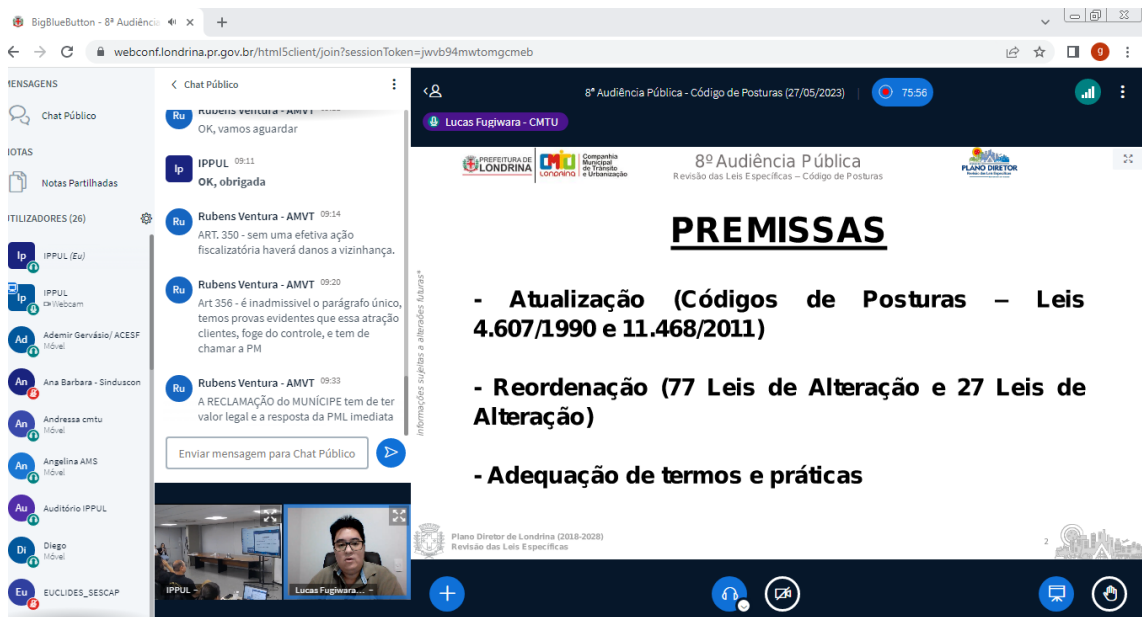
BigBlueButton - 8ª Audiênci ×
webconf.londrina.pr.gov.br/html5client/join?sessionToken=jwvb94mwtomgcmeb

MENSAGENS
Chat Público
NOTAS
Notas Partilhadas
UTILIZADORES (26)
Ip IPPUL (Eu)
Ip IPPUL Webcam
Ad Ademir Gervásio/ ACESF Móvel
An Ana Barbara - Sinduscon
An Andressa cmtu Móvel
An Angelina AMS Móvel
Au Auditório IPPUL
Di Diego Móvel
Eu EUCLIDES_SESCAP

Chat Público
Ru Rubens Ventura - AMVT
OK, vamos aguardar
Ip IPPUL 09:11
OK, obrigada
Ru Rubens Ventura - AMVT 09:14
ART. 350 - sem uma efetiva ação fiscalizatória haverá danos a vizinhança.
Ru Rubens Ventura - AMVT 09:20
Art 356 - é inadmissivel o parágrafo único, temos provas evidentes que essa atração clientes, foge do controle, e tem de chamar a PM
Ru Rubens Ventura - AMVT 09:33
A RECLAMAÇÃO do MUNÍCIPE tem de ter valor legal e a resposta da PML imediata
Enviar mensagem para Chat Público
IPPUL -
Lucas Fugiwara... -

8ª Audiência Pública - Código de Posturas (27/05/2023)
75:56
Lucas Fugiwara - CMTU

PREFEITURA DE LONDRINA
CMTU LONDRINA Companhia Municipal de Trânsito e Urbanização
8º Audiência Pública
Revisão das Leis Específicas – Código de Posturas
PLANO DIRETOR

PREMISSAS

- Atualização (Códigos de Posturas – Leis 4.607/1990 e 11.468/2011)

- Reordenação (77 Leis de Alteração e 27 Leis de Alteração)

- Adequação de termos e práticas

Informações sujeitas a alterações futuras*
Plano Diretor de Londrina (2018-2028)
Revisão das Leis Específicas
2